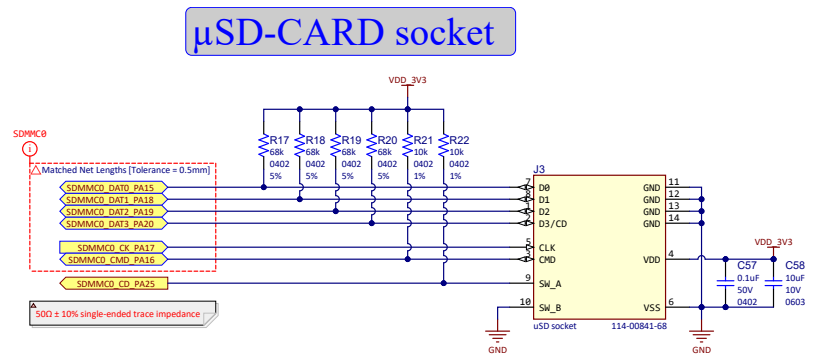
µSD-CARD socket

VDD_3V3

SDMMC0

i

Matched Net Lengths [Tolerance = 0.5mm]

R17 68k 0402 5%
R18 68k 0402 5%
R19 68k 0402 5%
R20 68k 0402 5%
R21 10k 0402 1%
R22 10k 0402 1%

SDMMC0_DAT0_PA15
SDMMC0_DAT1_PA18
SDMMC0_DAT2_PA19
SDMMC0_DAT3_PA20
SDMMC0_CK_PA17
SDMMC0_CMD_PA16
SDMMC0_CD_PA25

J3
7 D0
8 D1
1 D2
2 D3/CD
5 CLK
3 CMD
9 SW_A
10 SW_B
GND 11
GND 12
GND 13
GND 14
VDD 4
VSS 6
µSD socket
114-00841-68

VDD_3V3
C57 0.1uF 50V 0402
C58 10uF 10V 0603

50Ω ± 10% single-ended trace impedance

GND
GND